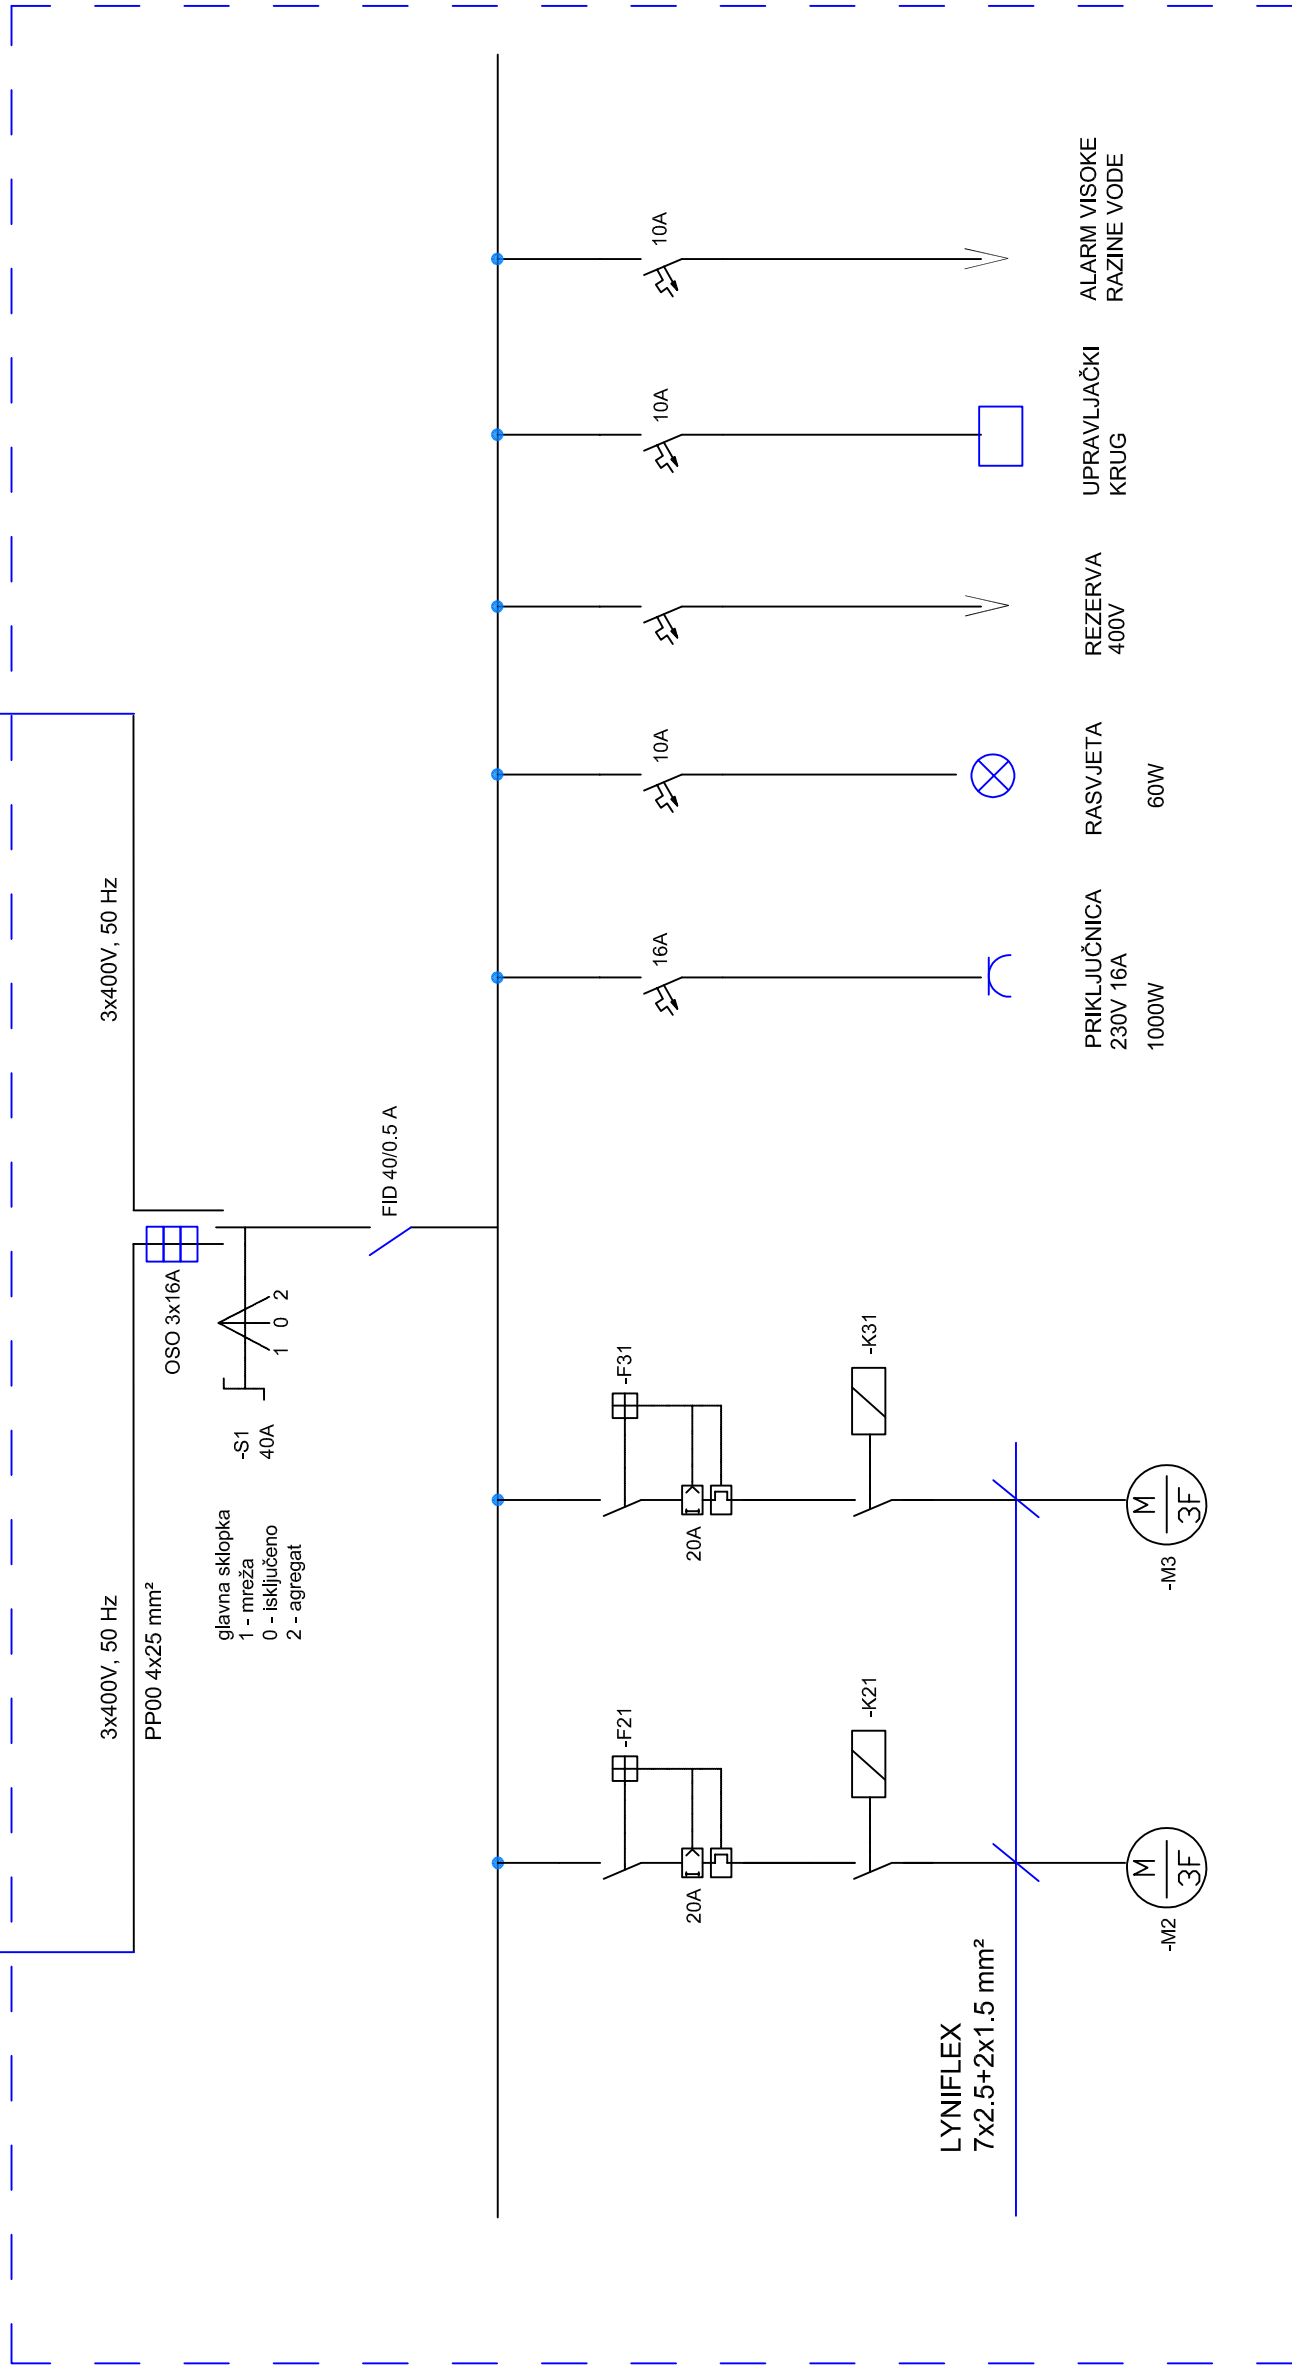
ALARM VISOKE RAZINE VODE

10A

UPRAVLJAČKI KRUG

10A

REZERVA 400V

RASVJETA

60W

10A

PRIKLJUČNICA 230V 16A

1000W

16A

3x400V, 50 Hz

FID 40/0.5 A

OSO 3x16A

1 0 2

-S1 40A

glavna sklopka
1 - mreža
0 - isključeno
2 - agregat

3x400V, 50 Hz

PP00 4x25 mm²

-F31

20A

-K31

M 3F

-M3

-F21

20A

-K21

M 3F

-M2

LYNIFLEX
7x2.5+2x1.5 mm²